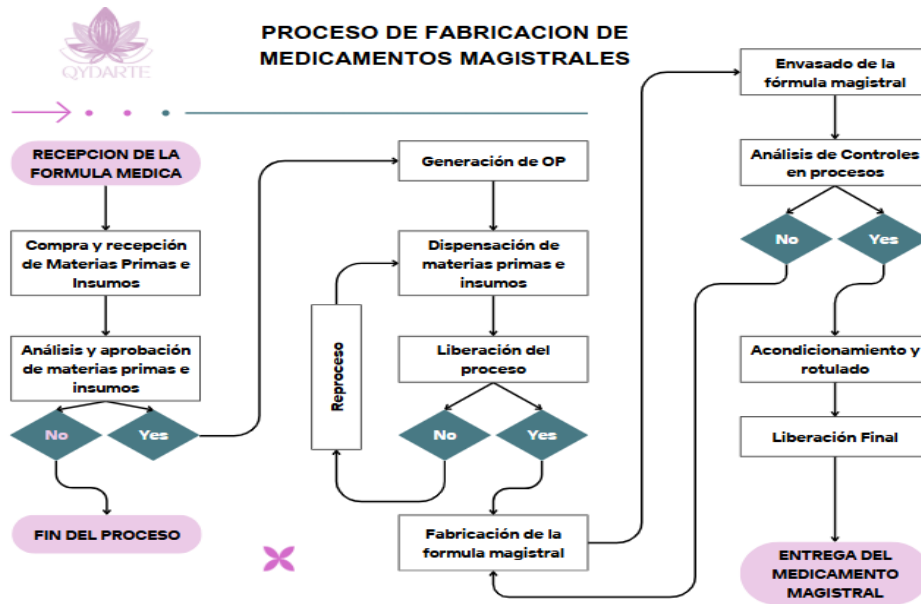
QYDARTE

PROCESO DE FABRICACION DE MEDICAMENTOS MAGISTRALES

RECEPCION DE LA FORMULA MEDICA

Compra y recepción de Materias Primas e Insumos

Análisis y aprobación de materias primas e insumos

No

Yes

FIN DEL PROCESO

Generación de OP

Dispensación de materias primas e insumos

Liberación del proceso

Reproceso

No

Yes

Fabricación de la formula magistral

Envasado de la fórmula magistral

Análisis de Controles en procesos

No

Yes

Acondicionamiento y rotulado

Liberación Final

ENTREGA DEL MEDICAMENTO MAGISTRAL